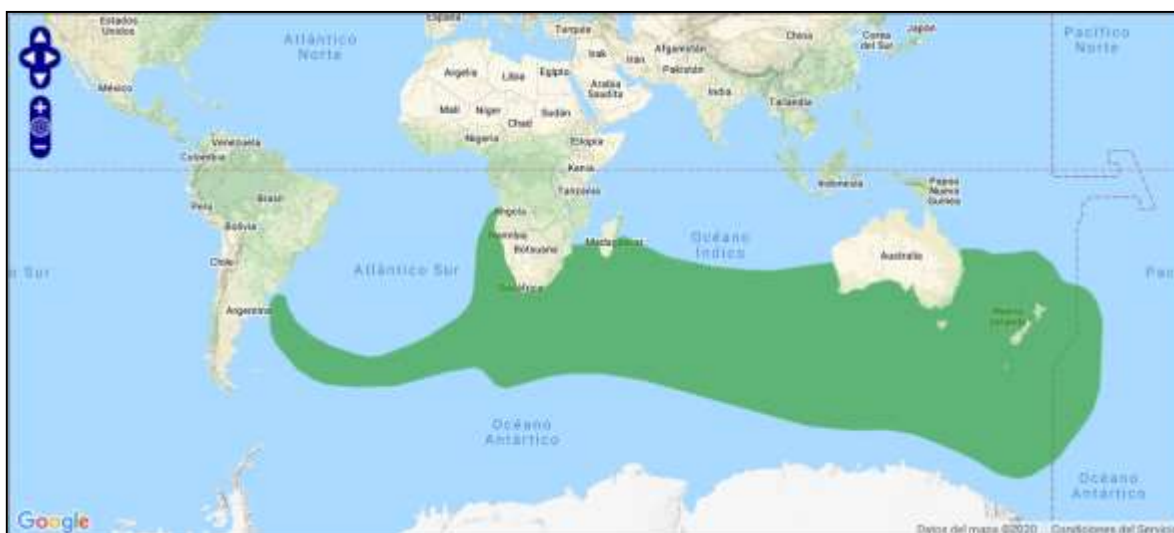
Estados Unidos
Atlántico Norte
España
Turquía
Irak
Irán
Afganistán
China
Corea del Sur
Japón
Pacífico Norte
México
Argelia
Libia
Egipto
Arabia Saudita
Pakistán
India
Tailandia
Malí
Níger
Chad
Sudán
Nigeria
Etiopía
Kenia
Tanzania
Venezuela
Colombia
Brasil
Perú
Bolivia
Indonesia
Papúa Nueva Guinea
Angola
Namibia
Botsuana
Madagascar
Océano Índico
Australia
Sur
Chile
Atlántico Sur
Sudáfrica
Argentina
Nueva Zelanda
Pac
Océano Antártico
Océano Antártico
Google
Datos del mapa ©2020
Condiciones del Servicio